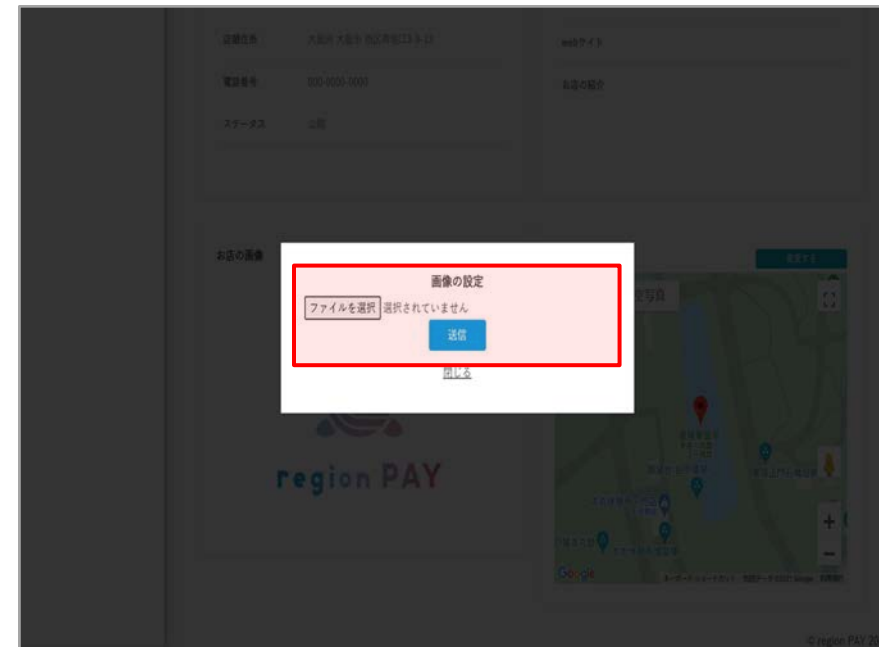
店舗住所　大阪府大阪市 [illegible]

電話番号　000-0000-0000

ステータス　公開

webサイト

お店の紹介

お店の画像

画像の設定

ファイルを選択 選択されていません

送信

閉じる

region PAY

Google

+

−

© region PAY 20